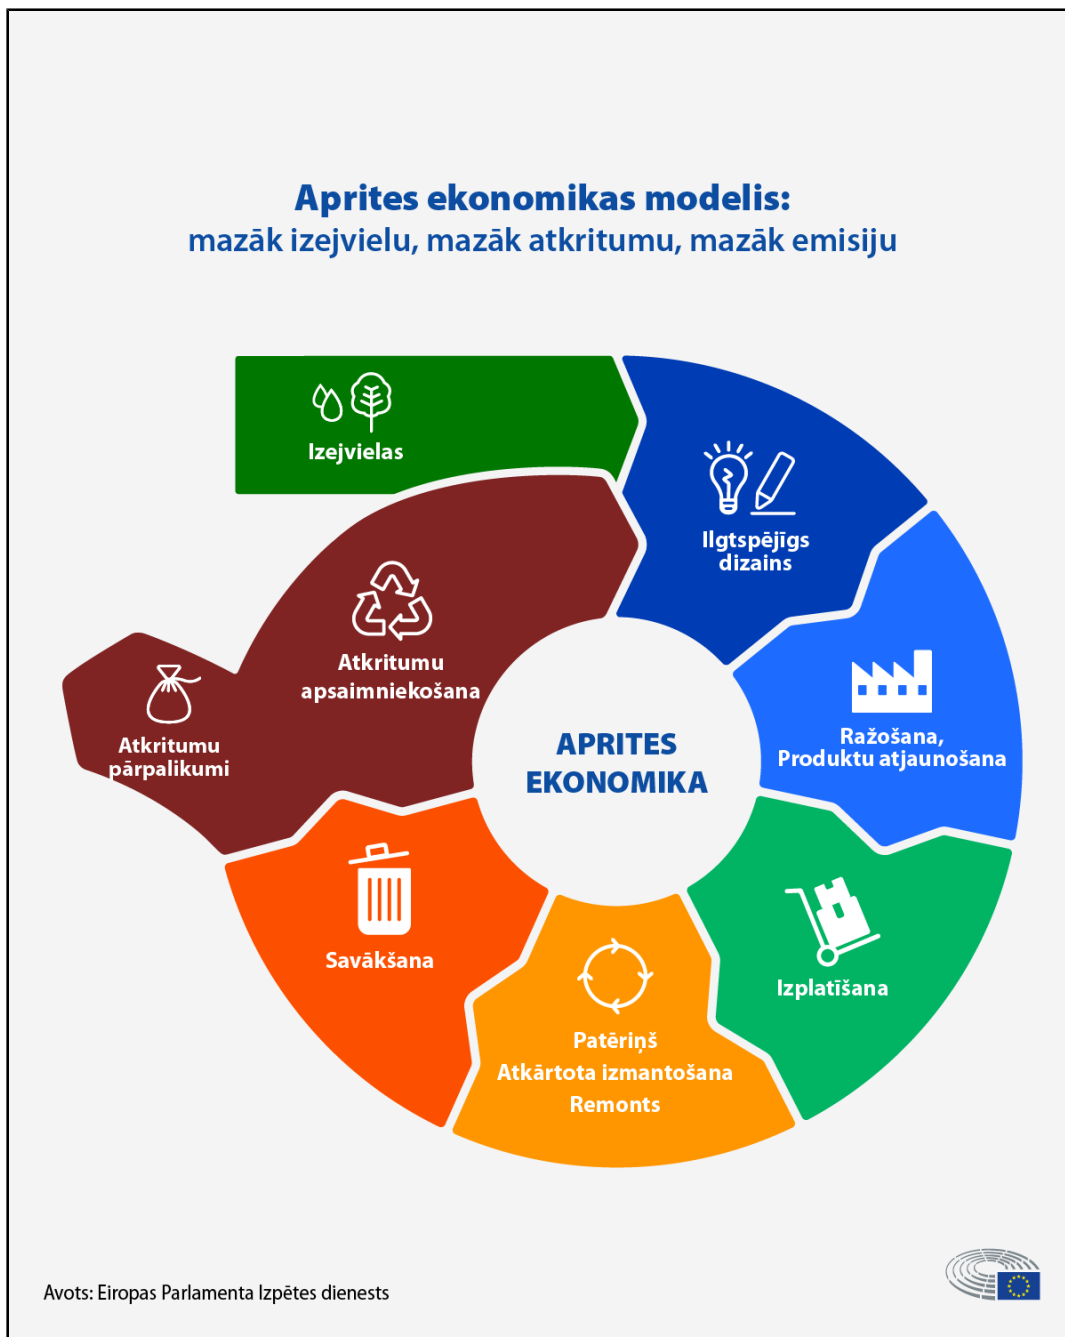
Aprites ekonomikas modelis:
mazāk izejvielu, mazāk atkritumu, mazāk emisiju

Izejvielas

Ilgtspējīgs dizains

Ražošana, Produktu atjaunošana

Izplatīšana

Patēriņš
Atkārtota izmantošana
Remonts

Savākšana

Atkritumu pārpalikumi

Atkritumu apsaimniekošana

APRITES EKONOMIKA

Avots: Eiropas Parlamenta Izpētes dienests